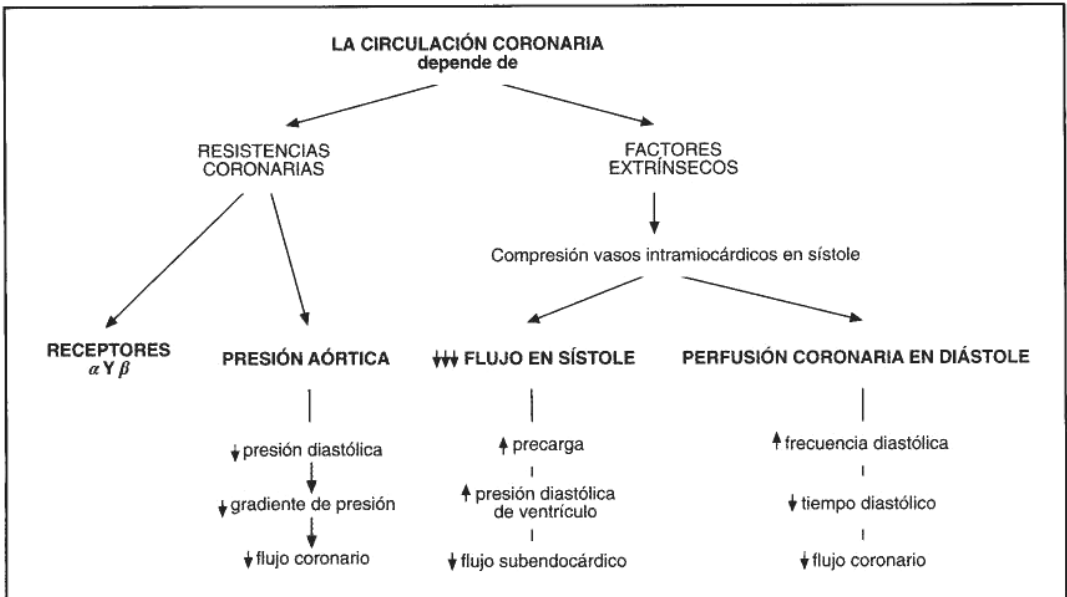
LA CIRCULACIÓN CORONARIA
depende de

RESISTENCIAS CORONARIAS

FACTORES EXTRÍNSECOS

Compresión vasos intramiocárdicos en sístole

RECEPTORES
$\alpha$ Y $\beta$

PRESIÓN AÓRTICA

↓ presión diastólica

↓ gradiente de presión

↓ flujo coronario

↓↓↓ FLUJO EN SÍSTOLE

↑ precarga

↑ presión diastólica de ventrículo

↓ flujo subendocárdico

PERFUSIÓN CORONARIA EN DIÁSTOLE

↑ frecuencia diastólica

↓ tiempo diastólico

↓ flujo coronario